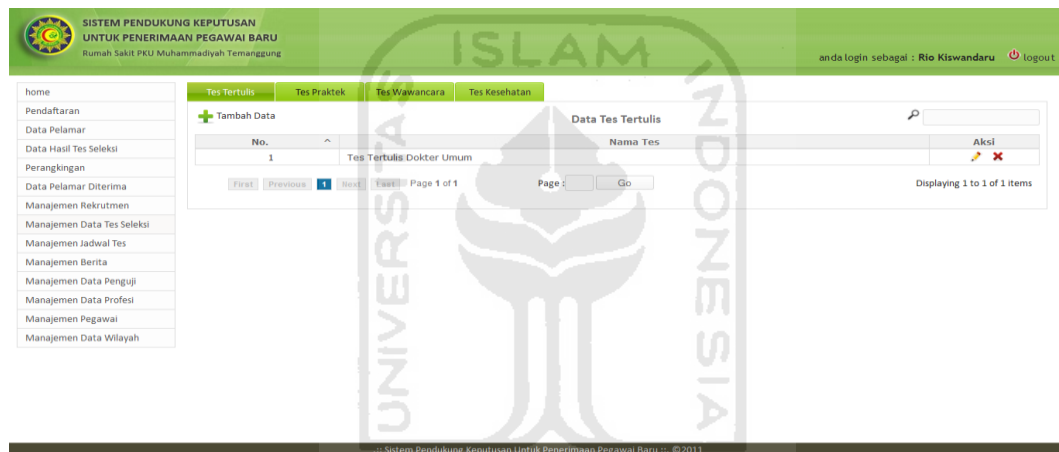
SISTEM PENDUKUNG KEPUTUSAN
UNTUK PENERIMAAN PEGAWAI BARU
Rumah Sakit PKU Muhammadiyah Temanggung

ISLAM

anda login sebagai : Rio Kiswandaru logout

home
Pendaftaran
Data Pelamar
Data Hasil Tes Seleksi
Perangkingan
Data Pelamar Diterima
Manajemen Rekrutmen
Manajemen Data Tes Seleksi
Manajemen Jadwal Tes
Manajemen Berita
Manajemen Data Penguji
Manajemen Data Profesi
Manajemen Pegawai
Manajemen Data Wilayah

Tes Tertulis | Tes Praktek | Tes Wawancara | Tes Kesehatan

Tambah Data

Data Tes Tertulis

| No. | Nama Tes | Aksi |
|---|---|---|
| 1 | Tes Tertulis Dokter Umum | |

First Previous 1 Next Last Page 1 of 1 Page : Go Displaying 1 to 1 of 1 items

UNIVERSITAS INDONESIA

:: Sistem Pendukung Keputusan Untuk Penerimaan Pegawai Baru :: ©2011